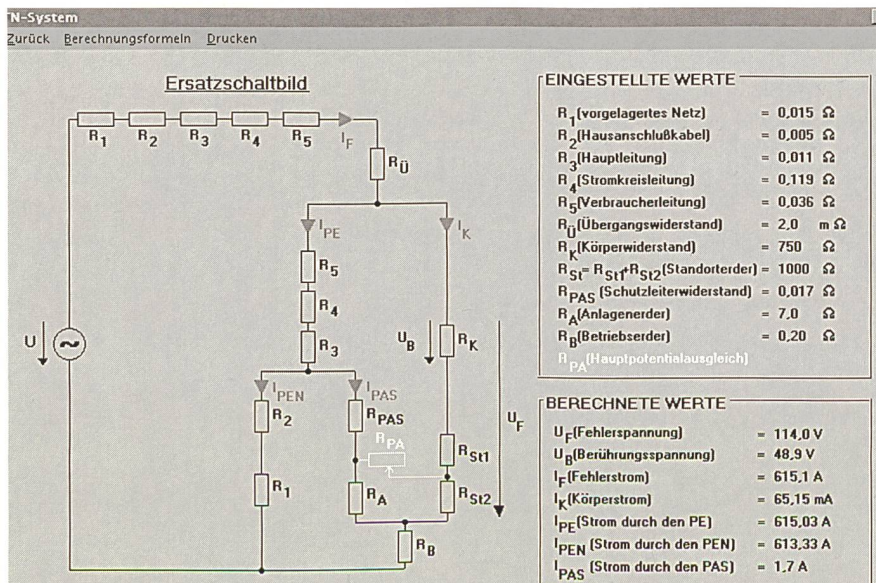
TN-System

Zurück Berechnungsformeln Drucken

Ersatzschaltbild

$R_1$ $R_2$ $R_3$ $R_4$ $R_5$ $I_F$ $R_Ü$

$I_{PE}$ $I_K$

$R_5$ $R_4$ $R_3$

U $U_B$ $R_K$

$I_{PEN}$ $I_{PAS}$

$R_2$ $R_{PAS}$ $R_{PA}$ $R_{St1}$ $U_F$

$R_1$ $R_A$ $R_{St2}$

$R_B$

EINGESTELLTE WERTE

| | | |
|---|---|---|
| $R_1$(vorgelagertes Netz) | = 0,015 | Ω |
| $R_2$(Hausanschlußkabel) | = 0,005 | Ω |
| $R_3$(Hauptleitung) | = 0,011 | Ω |
| $R_4$(Stromkreisleitung) | = 0,119 | Ω |
| $R_5$(Verbraucherleitung) | = 0,036 | Ω |
| $R_Ü$(Übergangswiderstand) | = 2,0 | mΩ |
| $R_K$(Körperwiderstand) | = 750 | Ω |
| $R_{St}$= $R_{St1}$+$R_{St2}$(Standorterder) | = 1000 | Ω |
| $R_{PAS}$ (Schutzleiterwiderstand) | = 0,017 | Ω |
| $R_A$(Anlagenerder) | = 7,0 | Ω |
| $R_B$(Betriebserder) | = 0,20 | Ω |
| $R_{PA}$(Hauptpotentialausgleich) | | |

BERECHNETE WERTE

| | |
|---|---|
| $U_F$(Fehlerspannung) | = 114,0 V |
| $U_B$(Berührungsspannung) | = 48,9 V |
| $I_F$(Fehlerstrom) | = 615,1 A |
| $I_K$(Körperstrom) | = 65,15 mA |
| $I_{PE}$(Strom durch den PE) | = 615,03 A |
| $I_{PEN}$ (Strom durch den PEN) | = 613,33 A |
| $I_{PAS}$ (Strom durch den PAS) | = 1,7 A |